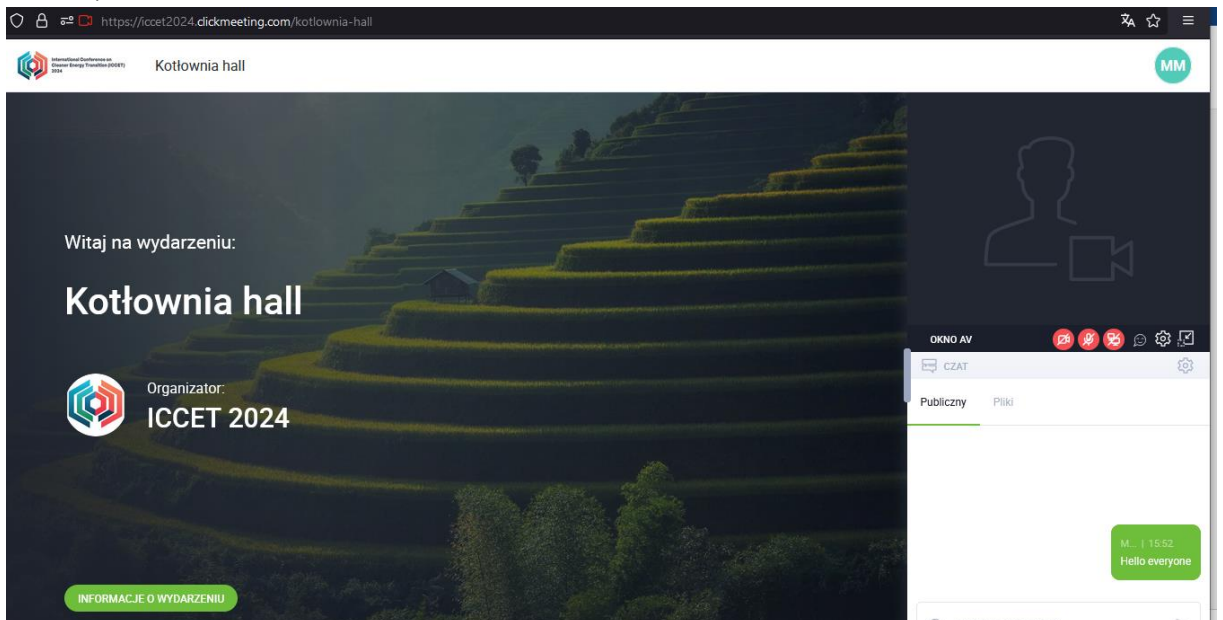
https://iccet2024.clickmeeting.com/kotlownia-hall

International Conference on Cleaner Energy Transition (ICCET) 2024

Kotłownia hall

MM

Witaj na wydarzeniu:

Kotłownia hall

Organizator:
ICCET 2024

INFORMACJE O WYDARZENIU

OKNO AV

CZAT

Publiczny Pliki

M... | 15:52
Hello everyone